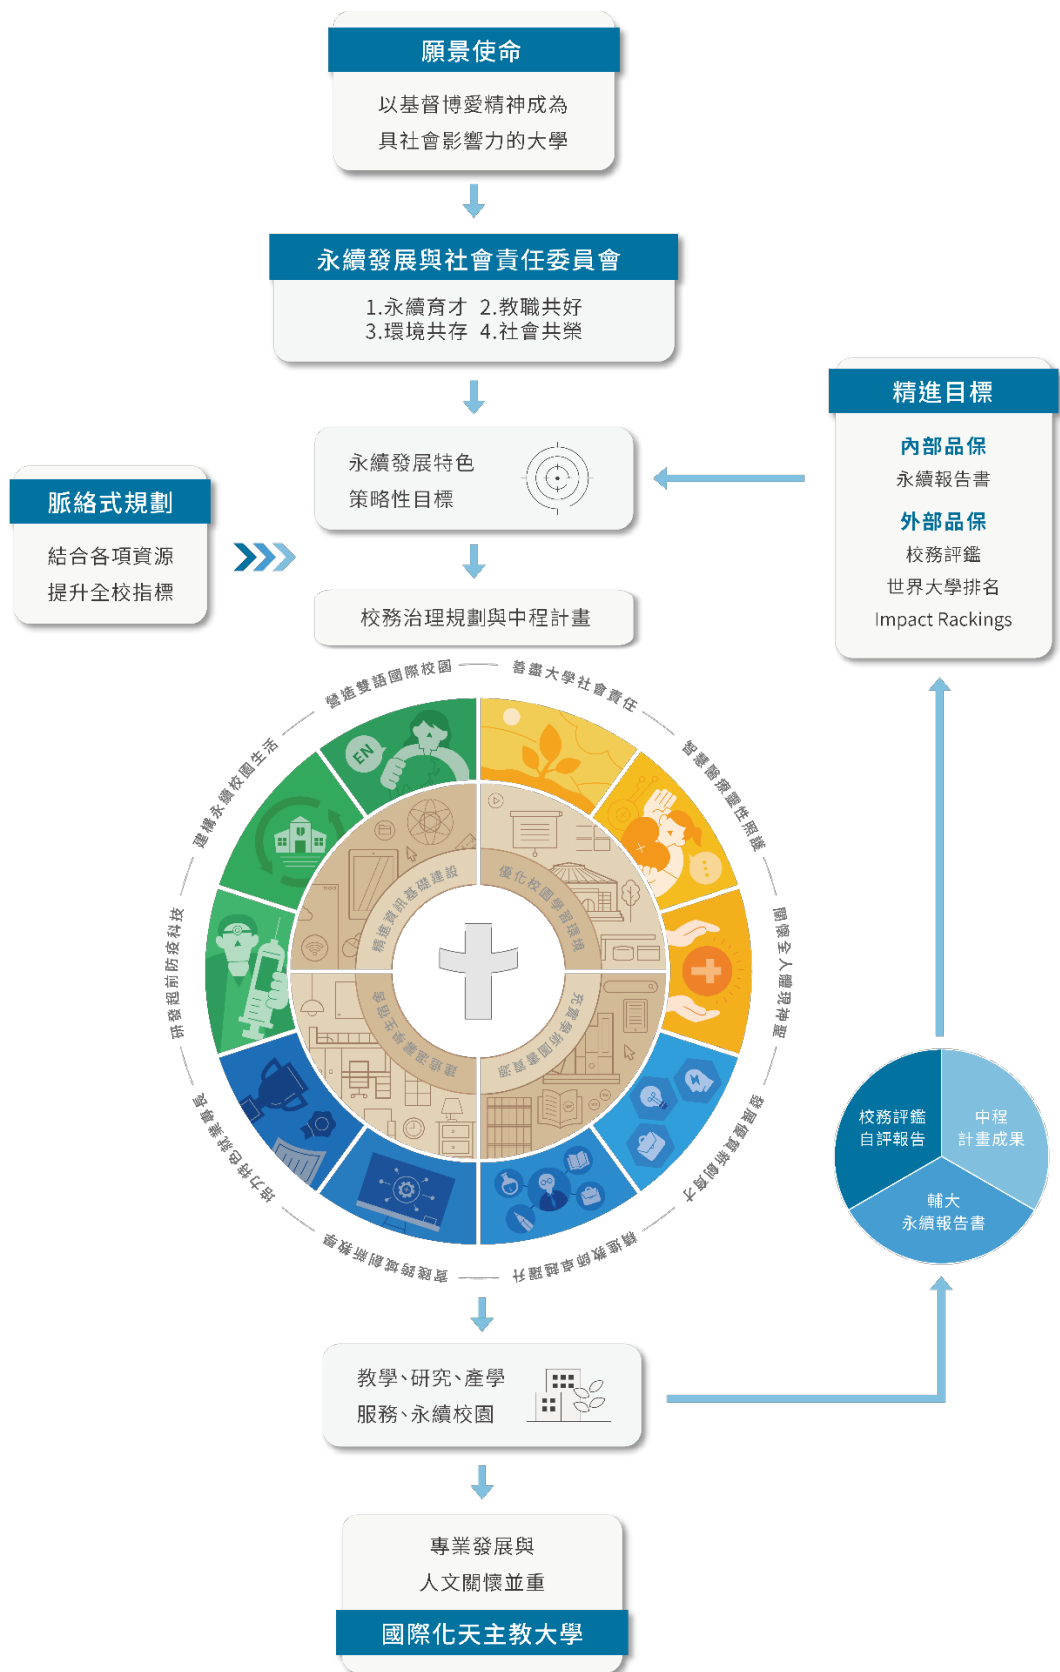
願景使命

以基督博愛精神成為具社會影響力的大學

永續發展與社會責任委員會

1.永續育才 2.教職共好
3.環境共存 4.社會共榮

精進目標

內部品保
永續報告書

外部品保
校務評鑑
世界大學排名
Impact Rackings

脈絡式規劃

結合各項資源
提升全校指標

永續發展特色
策略性目標

校務治理規劃與中程計畫

營造雙語國際校園

善盡大學社會責任

建構永續校園生活

智慧醫療靈性照護

研發超前防疫科技

關懷全人體現神聖

培力跨域專業智能

發展優質創新育才

實踐跨域創新教育

精進教師卓越躍升

精進資訊基礎建設

優化校園學習環境

多元學習體驗場域

充實學術研究能量

EN

校務評鑑
自評報告

中程
計畫成果

輔大
永續報告書

教學、研究、產學
服務、永續校園

專業發展與
人文關懷並重

國際化天主教大學